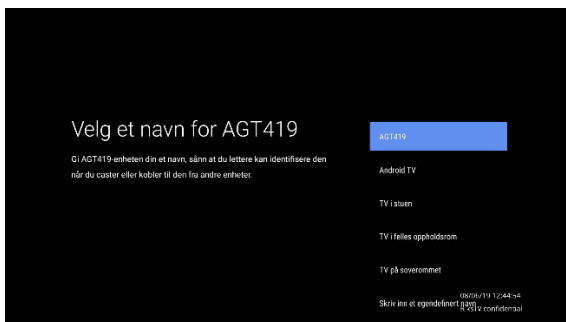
Velg et navn for AGT419

Gi AGT419-enheten din et navn, sånn at du lettere kan identifisere den når du caster eller kobler til den fra andre enheter.

AGT419

Android TV

TV i stuen

TV i felles oppholdsrom

TV på soverommet

Skriv inn et egendefinert navn

08/06/19 12:44:54
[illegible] confidential